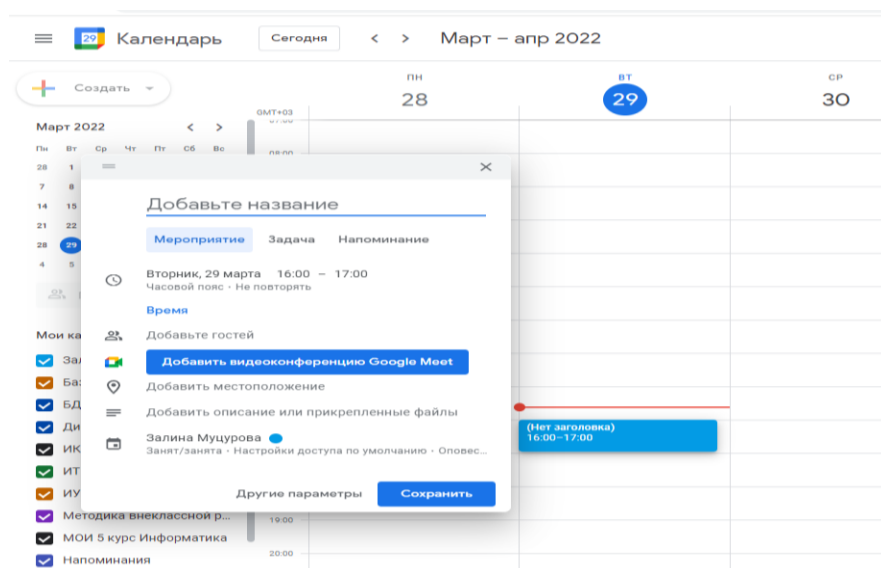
Календарь Сегодня < > Март – апр 2022

Создать

ПН 28 ВТ 29 СР 30

GMT+03

Март 2022

Пн Вт Ср Чт Пт Сб Вс

28 1
7 8
14 15
21 22
28 29
4 5

08:00

Добавьте название

Мероприятие Задача Напоминание

Вторник, 29 марта 16:00 – 17:00
Часовой пояс · Не повторять

Время

Добавьте гостей

Добавить видеоконференцию Google Meet

Добавить местоположение

Добавить описание или прикрепленные файлы

Залина Муцурова
Занят/занята · Настройки доступа по умолчанию · Оповес...

Другие параметры Сохранить

(Нет заголовка)
16:00–17:00

Мои ка
Зал
Ба
БД
Ди
ИК
ИТ
ИУ
Методика внеклассной р...
МОИ 5 курс Информатика
Напоминания

19:00
20:00